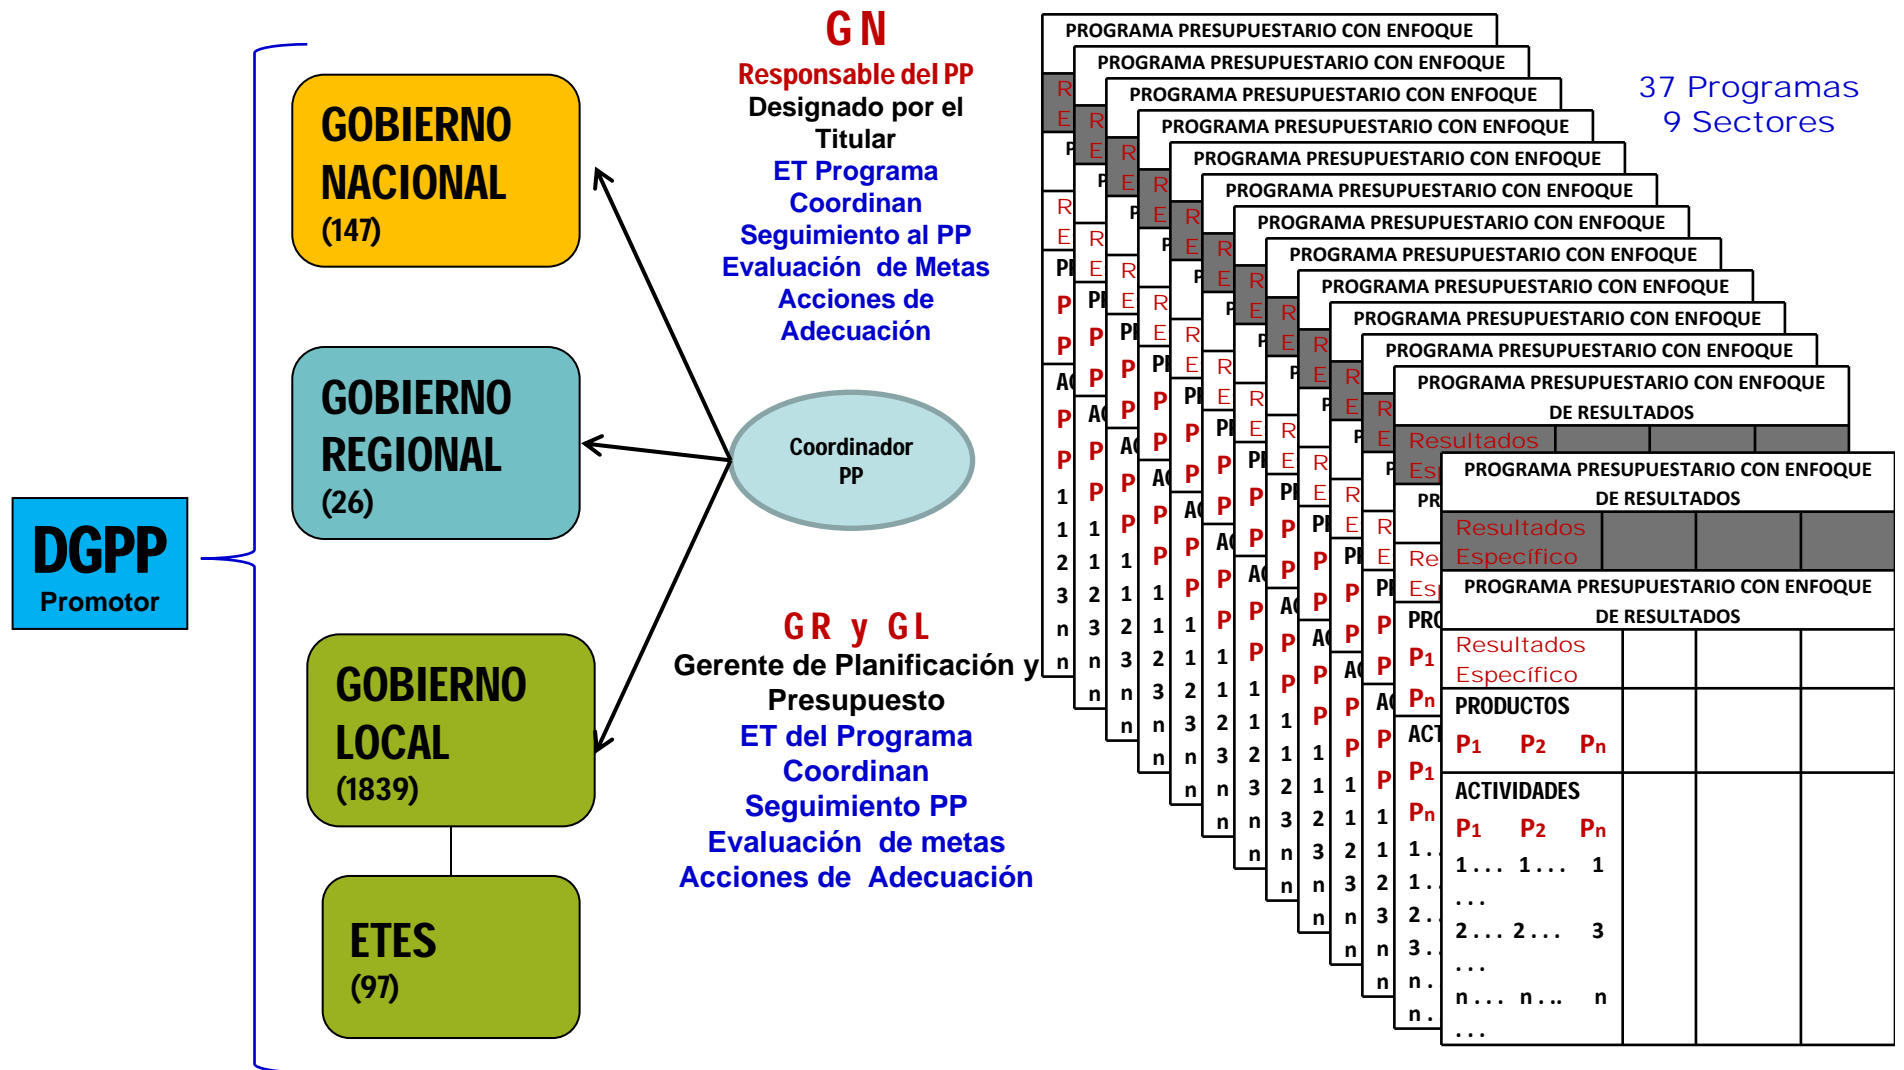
DGPP
Promotor

GOBIERNO NACIONAL
(147)

GOBIERNO REGIONAL
(26)

GOBIERNO LOCAL
(1839)

ETES
(97)

G N
Responsable del PP
Designado por el Titular
ET Programa
Coordinan
Seguimiento al PP
Evaluación de Metas
Acciones de Adecuación

Coordinador PP

G R y G L
Gerente de Planificación y Presupuesto
ET del Programa
Coordinan
Seguimiento PP
Evaluación de metas
Acciones de Adecuación

37 Programas
9 Sectores

PROGRAMA PRESUPUESTARIO CON ENFOQUE
PROGRAMA PRESUPUESTARIO CON ENFOQUE
PROGRAMA PRESUPUESTARIO CON ENFOQUE
PROGRAMA PRESUPUESTARIO CON ENFOQUE
PROGRAMA PRESUPUESTARIO CON ENFOQUE
PROGRAMA PRESUPUESTARIO CON ENFOQUE
PROGRAMA PRESUPUESTARIO CON ENFOQUE
PROGRAMA PRESUPUESTARIO CON ENFOQUE
PROGRAMA PRESUPUESTARIO CON ENFOQUE
PROGRAMA PRESUPUESTARIO CON ENFOQUE
PROGRAMA PRESUPUESTARIO CON ENFOQUE
PROGRAMA PRESUPUESTARIO CON ENFOQUE DE RESULTADOS
Resultados
Es
PR
PROGRAMA PRESUPUESTARIO CON ENFOQUE DE RESULTADOS
Resultados Específico
PROGRAMA PRESUPUESTARIO CON ENFOQUE DE RESULTADOS

| Resultados Específico | | | |
|---|---|---|---|
| PRODUCTOS P$_1$ P$_2$ P$_n$ | | | |
| ACTIVIDADES P$_1$ P$_2$ P$_n$ 1... 1... 1 ... 2... 2... 3 ... n... n... n ... | | | |